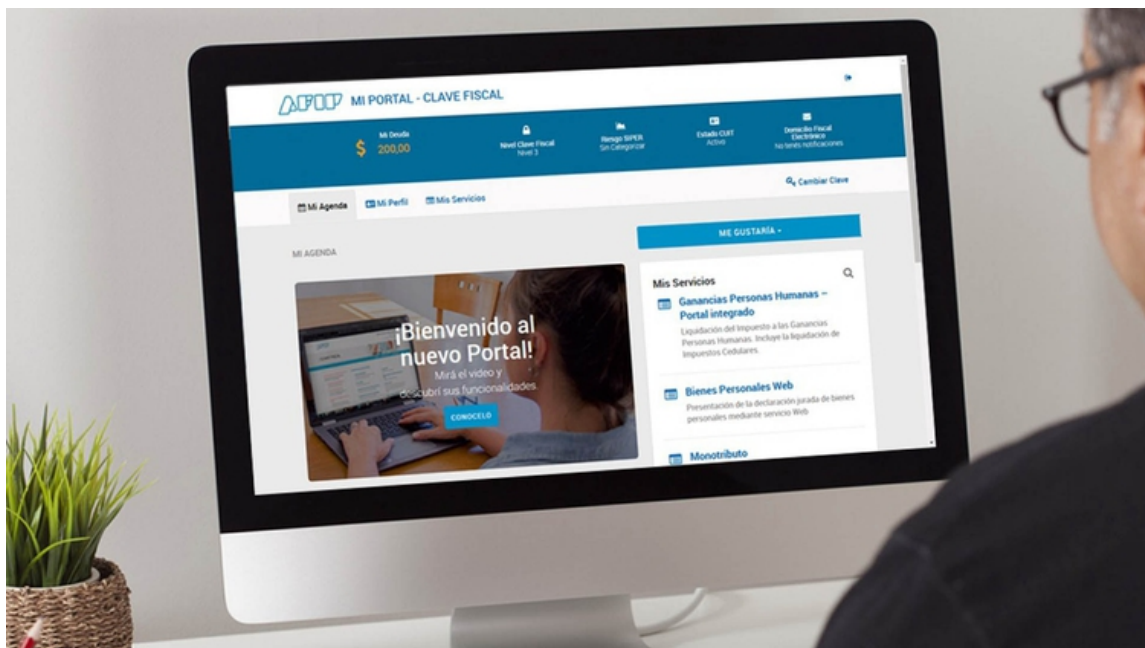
AFIP MI PORTAL - CLAVE FISCAL

Mi Deuda
$ 200,00

Nivel Clave Fiscal
Nivel 3

Riesgo SIPER
Sin Categorizar

Estado CUIT
Activo

Domicilio Fiscal Electrónico
No tenés notificaciones

Cambiar Clave

Mi Agenda
Mi Perfil
Mis Servicios

ME GUSTARÍA -

MI AGENDA

¡Bienvenido al nuevo Portal!
Mirá el video y descubrí sus funcionalidades
CONOCELO

Mis Servicios

Ganancias Personas Humanas – Portal integrado
Liquidación del Impuesto a las Ganancias Personas Humanas. Incluye la liquidación de Impuestos Cedulares.

Bienes Personales Web
Presentación de la declaración jurada de bienes personales mediante servicio Web

Monotributo